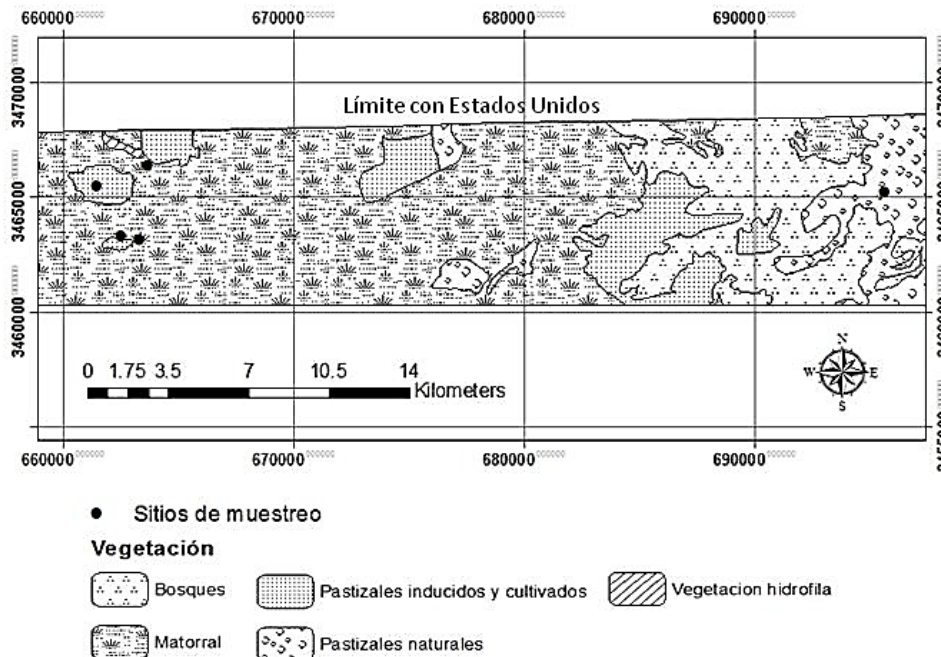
660000 670000 680000 690000

3470000

3465000

3460000

Límite con Estados Unidos

0 1.75 3.5 7 10.5 14 Kilometers

N
W E
S

660000 670000 680000 690000

Sitios de muestreo

Vegetación

Bosques

Pastizales inducidos y cultivados

Vegetacion hidrofila

Matorral

Pastizales naturales